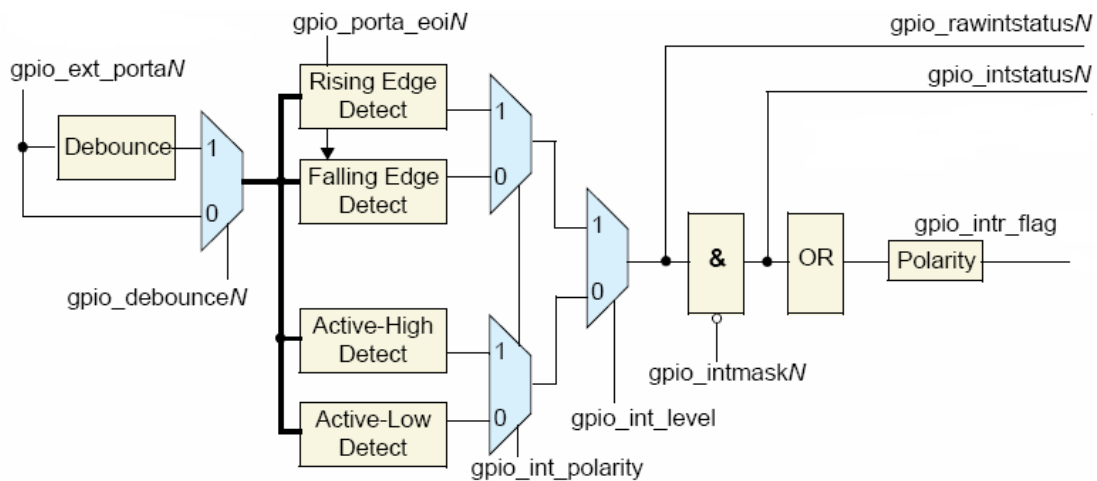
gpio_porta_eoi$N$

gpio_rawintstatus$N$

gpio_ext_porta$N$

gpio_intstatus$N$

Rising Edge Detect

Debounce

1

1

0

Falling Edge Detect

0

1

0

&

OR

gpio_intr_flag

Polarity

gpio_debounce$N$

Active-High Detect

1

gpio_intmask$N$

Active-Low Detect

0

gpio_int_level

gpio_int_polarity